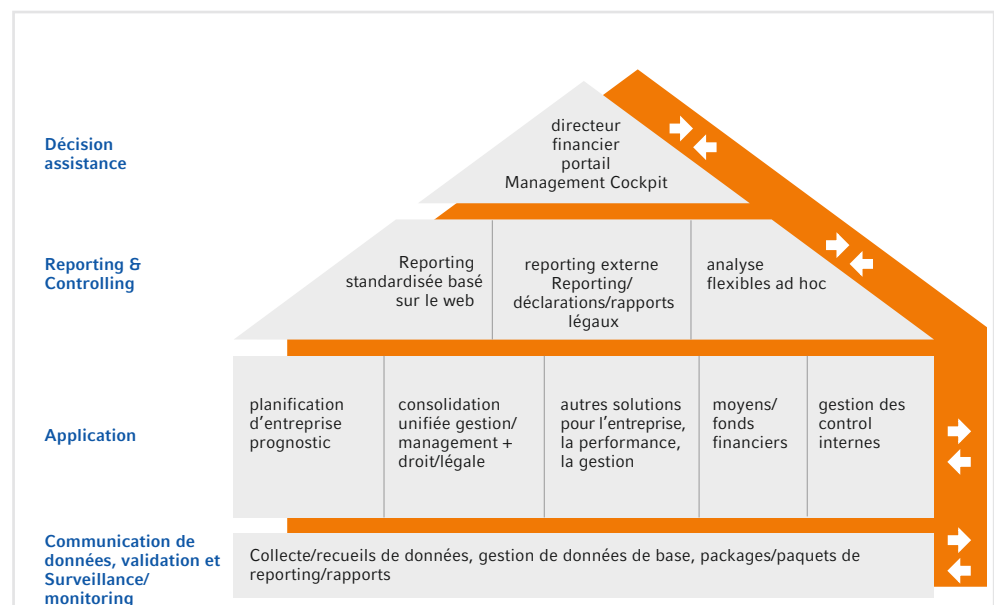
Décision assistance

directeur financier portail Management Cockpit

Reporting & Controlling

Reporting standardisée basé sur le web

reporting externe Reporting/ déclarations/rapports légaux

analyse flexibles ad hoc

Application

planification d'entreprise prognostic

consolidation unifiée gestion/ management + droit/légale

autres solutions pour l'entreprise, la performance, la gestion

moyens/ fonds financiers

gestion des control internes

Communication de données, validation et Surveillance/ monitoring

Collecte/recueils de données, gestion de données de base, packages/paquets de reporting/rapports